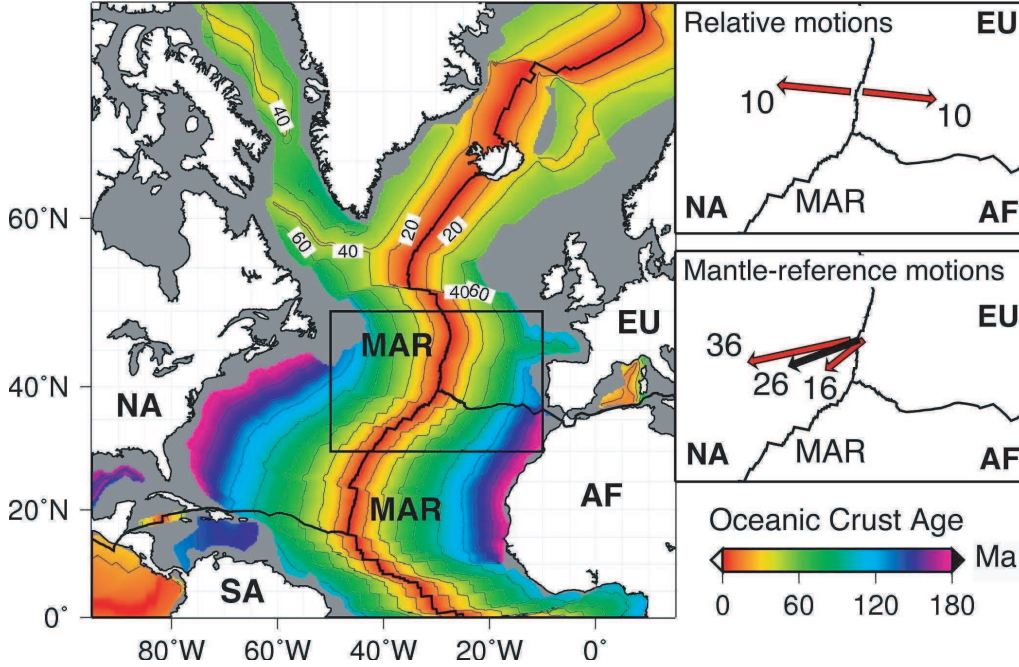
40
60°N
60
40
20
20
40
60
MAR
EU
40°N
NA
20°N
MAR
AF
SA
0°
80°W
60°W
40°W
20°W
0°

Relative motions
EU
10
10
NA
MAR
AF

Mantle-reference motions
EU
36
26
16
NA
MAR
AF

Oceanic Crust Age
Ma
0
60
120
180